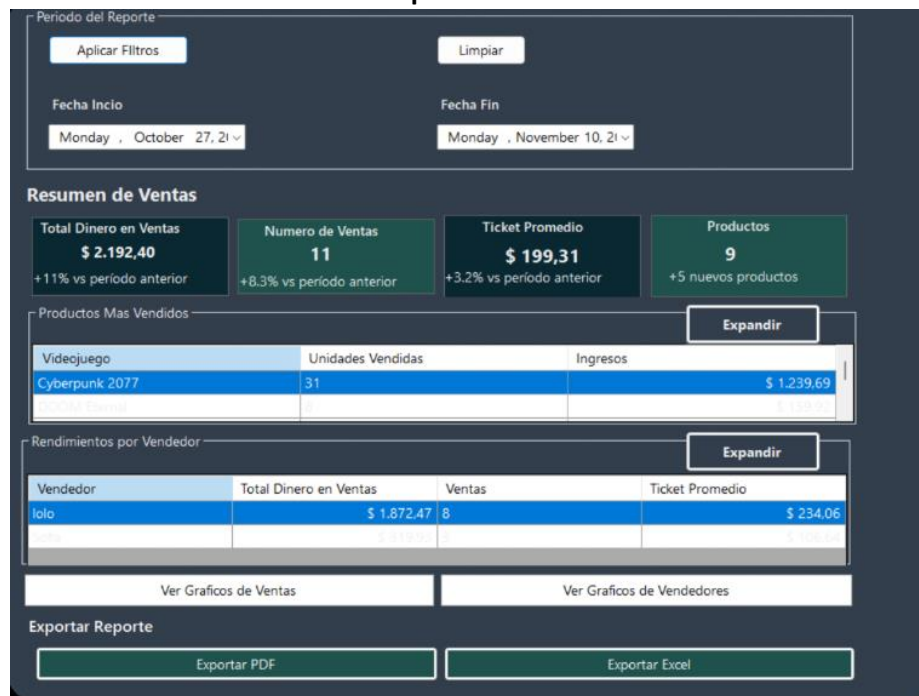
Periodo del Reporte

Aplicar FIltros

Limpiar

Fecha Incio

Monday , October 27, 2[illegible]

Fecha Fin

Monday , November 10, 2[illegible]

Resumen de Ventas

Total Dinero en Ventas
$ 2.192,40
+11% vs período anterior

Numero de Ventas
11
+8.3% vs período anterior

Ticket Promedio
$ 199,31
+3.2% vs período anterior

Productos
9
+5 nuevos productos

Productos Mas Vendidos

Expandir

| Videojuego | Unidades Vendidas | Ingresos |
|---|---|---|
| Cyberpunk 2077 | 31 | $ 1.239,69 |
| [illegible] | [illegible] | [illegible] |

Rendimientos por Vendedor

Expandir

| Vendedor | Total Dinero en Ventas | Ventas | Ticket Promedio |
|---|---|---|---|
| lolo | $ 1.872,47 | 8 | $ 234,06 |
| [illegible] | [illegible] | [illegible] | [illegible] |

Ver Graficos de Ventas

Ver Graficos de Vendedores

Exportar Reporte

Exportar PDF

Exportar Excel